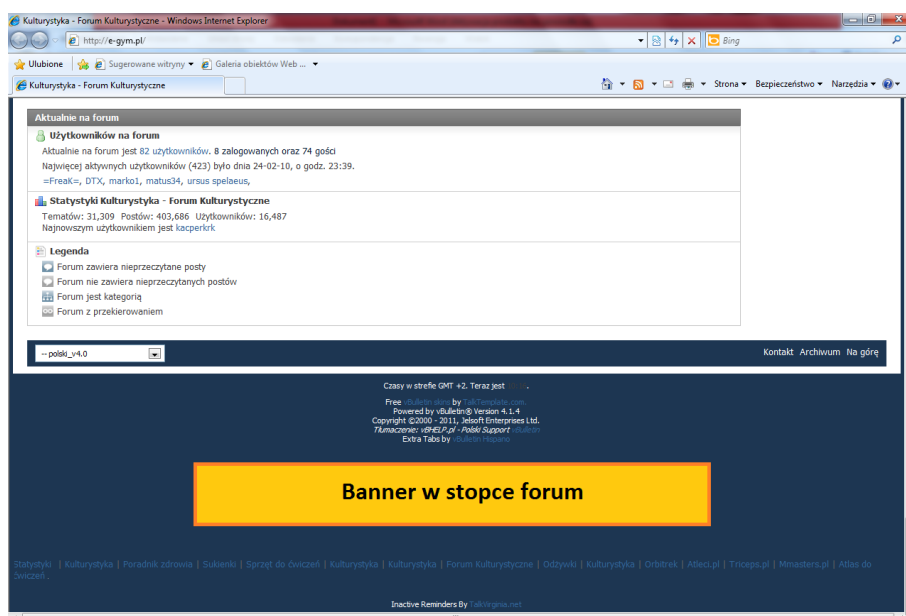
Kulturystyka - Forum Kulturystyczne - Windows Internet Explorer

http://e-gym.pl/

Bing

Ulubione | Sugerowane witryny ▾ | Galeria obiektów Web ... ▾

Kulturystyka - Forum Kulturystyczne

Strona ▾ Bezpieczeństwo ▾ Narzędzia ▾

Aktualnie na forum

Użytkowników na forum

Aktualnie na forum jest 82 użytkowników. 8 zalogowanych oraz 74 gości

Najwięcej aktywnych użytkowników (423) było dnia 24-02-10, o godz. 23:39.

=FreaK=, DTX, marko1, matus34, ursus spelaeus,

Statystyki Kulturystyka - Forum Kulturystyczne

Tematów: 31,309 Postów: 403,686 Użytkowników: 16,487

Najnowszym użytkownikiem jest kacperkrk

Legenda

Forum zawiera nieprzeczytane posty

Forum nie zawiera nieprzeczytanych postów

Forum jest kategorią

Forum z przekierowaniem

-- polski_v4.0

Kontakt Archiwum Na górę

Czasy w strefie GMT +2. Teraz jest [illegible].

Free vBulletin skins by TalkTemplate.com.

Powered by vBulletin® Version 4.1.4

Copyright ©2000 - 2011, Jelsoft Enterprises Ltd.

Tłumaczenie: vBHELP.pl - Polski Support vBulletin

Extra Tabs by vBulletin Hispano

Banner w stopce forum

Statystyki | Kulturystyka | Poradnik zdrowia | Sukienki | Sprzęt do ćwiczeń | Kulturystyka | Kulturystyka | Forum Kulturystyczne | Odżywki | Kulturystyka | Orbitrek | Atleci.pl | Triceps.pl | Mmasters.pl | Atlas do ćwiczeń

Inactive Reminders By TalkVeginia.net